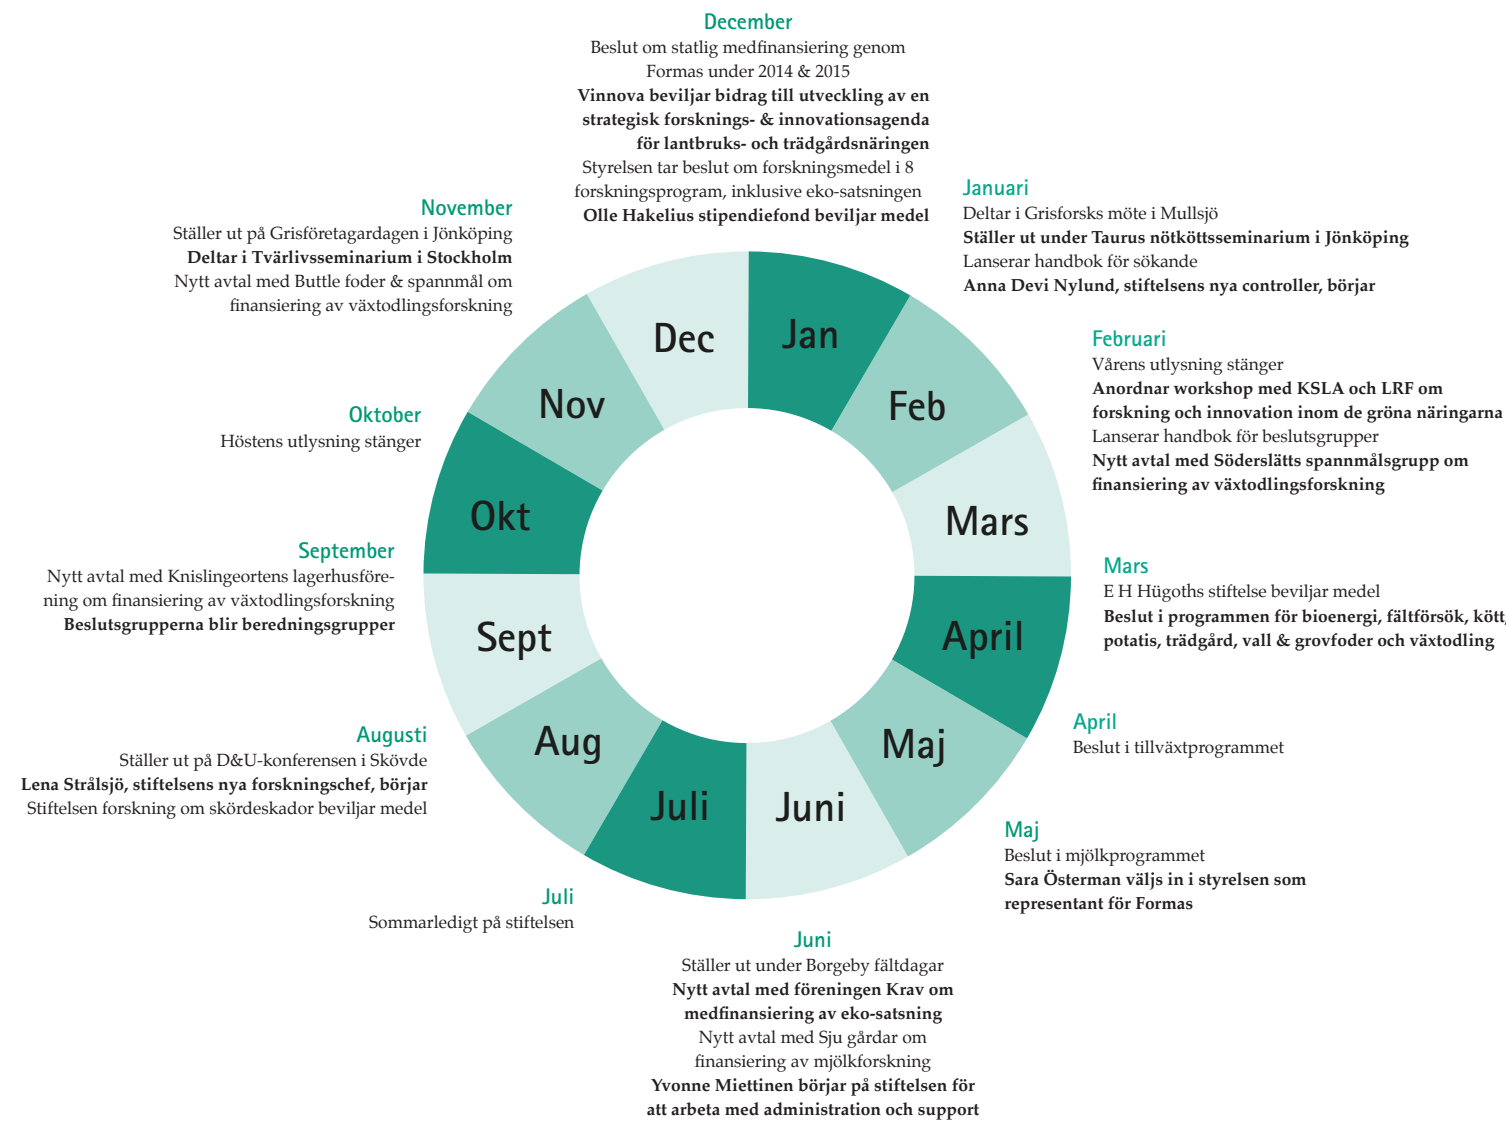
December
Beslut om statlig medfinansiering genom Formas under 2014 & 2015
**Vinnova beviljar bidrag till utveckling av en strategisk forsknings- & innovationsagenda för lantbruks- och trädgårdsnäringen**
Styrelsen tar beslut om forskningsmedel i 8 forskningsprogram, inklusive eko-satsningen
**Olle Hakelius stipendiefond beviljar medel**

Januari
Deltar i Grisforsks möte i Mullsjö
**Ställer ut under Taurus nötköttsseminarium i Jönköping**
Lanserar handbok för sökande
**Anna Devi Nylund, stiftelsens nya controller, börjar**

Februari
Vårens utlysning stänger
**Anordnar workshop med KSLA och LRF om forskning och innovation inom de gröna näringarna**
Lanserar handbok för beslutsgrupper
**Nytt avtal med Söderslätts spannmålsgrupp om finansiering av växtodlingsforskning**

Mars
E H Hügoths stiftelse beviljar medel
**Beslut i programmen för bioenergi, fältförsök, kött, potatis, trädgård, vall & grovfoder och växtodling**

April
Beslut i tillväxtprogrammet

Maj
Beslut i mjölkprogrammet
**Sara Österman väljs in i styrelsen som representant för Formas**

Juni
Ställer ut under Borgeby fältdagar
**Nytt avtal med föreningen Krav om medfinansiering av eko-satsning**
Nytt avtal med Sju gårdar om finansiering av mjölkforskning
**Yvonne Miettinen börjar på stiftelsen för att arbeta med administration och support**

Juli
Sommarledigt på stiftelsen

Augusti
Ställer ut på D&U-konferensen i Skövde
**Lena Strålsjö, stiftelsens nya forskningschef, börjar**
Stiftelsen forskning om skördeskador beviljar medel

September
Nytt avtal med Knislingeortens lagerhusförening om finansiering av växtodlingsforskning
**Beslutsgrupperna blir beredningsgrupper**

Oktober
Höstens utlysning stänger

November
Ställer ut på Grisföretagardagen i Jönköping
**Deltar i Tvärlivsseminarium i Stockholm**
Nytt avtal med Buttle foder & spannmål om finansiering av växtodlingsforskning

Dec
Jan
Feb
Mars
April
Maj
Juni
Juli
Aug
Sept
Okt
Nov